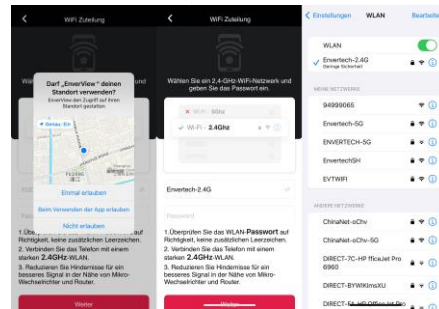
WiFi Zuteilung

Darf „EnverView" deinen Standort verwenden?

EnverView den Zugriff auf Ihren Standort gestatten

Genau: Ein

Einmal erlauben

Beim Verwenden der App erlauben

Nicht erlauben

1. Überprüfen Sie das WLAN-Passwort auf Richtigkeit, keine zusätzlichen Leerzeichen.
2. Verbinden Sie das Telefon mit einem starken 2.4GHz-WLAN.
3. Reduzieren Sie Hindernisse für ein besseres Signal in der Nähe von Mikro-Wechselrichter und Router.

Weiter

WiFi Zuteilung

Wählen Sie ein 2,4-GHz-WiFi-Netzwerk und geben Sie das Passwort ein.

Wi-Fi - 5Ghz

Wi-Fi - 2.4Ghz

Envertech-2.4G

Password

1. Überprüfen Sie das WLAN-Passwort auf Richtigkeit, keine zusätzlichen Leerzeichen.
2. Verbinden Sie das Telefon mit einem starken 2.4GHz-WLAN.
3. Reduzieren Sie Hindernisse für ein besseres Signal in der Nähe von Mikro-Wechselrichter und Router.

Weiter

Einstellungen WLAN Bearbeiten

WLAN

Envertech-2.4G
Geringe Sicherheit

MEINE NETZWERKE

94999065

Envertech-5G

ENVERTECH-5G

EnvertechSH

EVTWIFI

ANDERE NETZWERKE

ChinaNet-oChv

ChinaNet-oChv-5G

DIRECT-7C-HP fficeJet Pro 6960

DIRECT-BYWKlmsXU

DIRECT-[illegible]